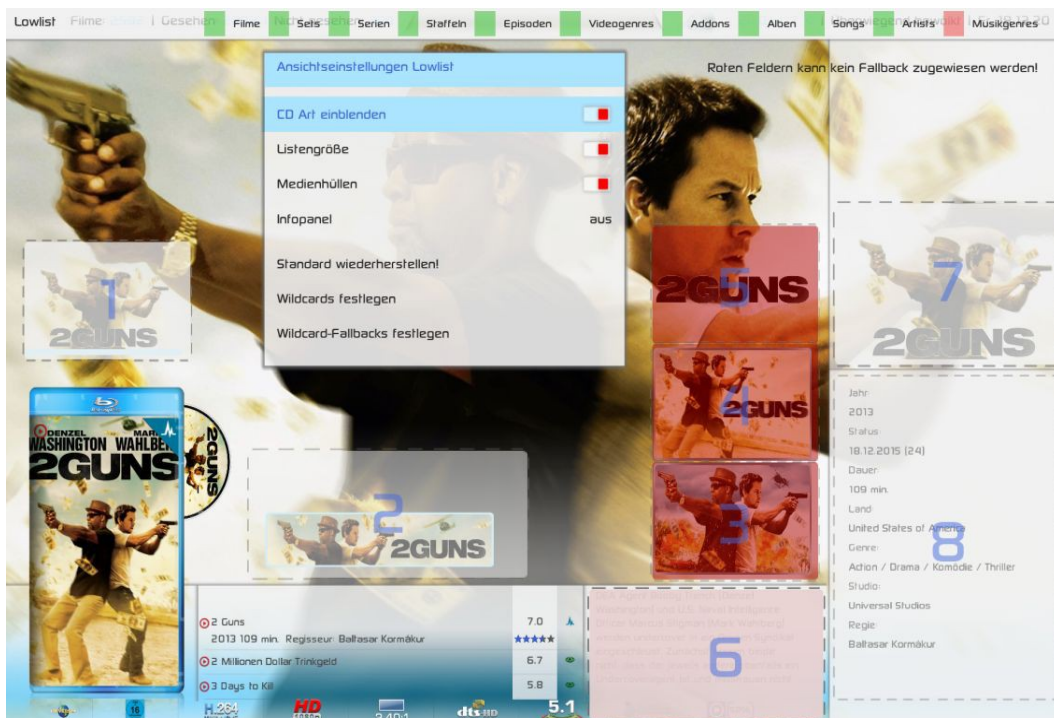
Lowlist Filme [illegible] | Gesehen Filme Sets Serien Staffeln Episoden Videogenres Addons Alben Songs Artists Musikgenres

Ansichtseinstellungen Lowlist

CD Art einblenden

Listengröße

Medienhüllen

Infopanel aus

Standard wiederherstellen!

Wildcards festlegen

Wildcard-Fallbacks festlegen

Roten Feldern kann kein Fallback zugewiesen werden!

1

2GUNS

DENZEL WASHINGTON MARK WAHLBERG

2GUNS

2

2GUNS

5

2GUNS

4

2GUNS

3

7

2GUNS

Jahr:
2013
Status:
18.12.2015 (24)
Dauer:
109 min.
Land:
United States of America
Genre:
Action / Drama / Komödie / Thriller
Studio:
Universal Studios
Regie:
Baltasar Kormákur

8

2 Guns 7.0
2013 109 min. Regisseur: Baltasar Kormákur
2 Millionen Dollar Trinkgeld 6.7
3 Days to Kill 5.8

6

16

H.264 HD 2.40:1 dts HD 5.1